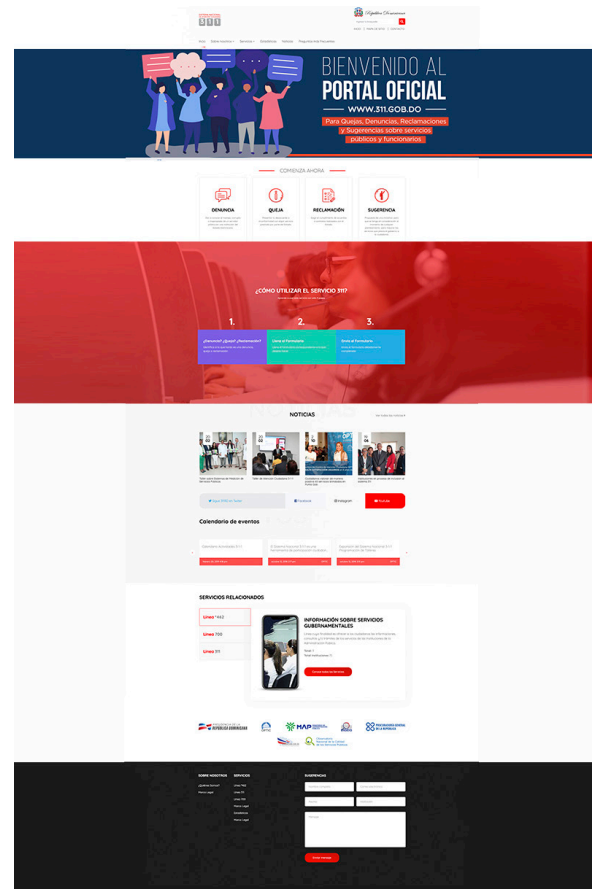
311

República Dominicana

Inicio | Sobre Nosotros | Servicios | Estadísticas | Noticias | Preguntas Frecuentes

BIENVENIDO AL PORTAL OFICIAL

WWW.311.GOB.DO

Para Quejas, Denuncias, Reclamaciones y Sugerencias sobre servicios públicos y funcionarios

COMIENZA AHORA

DENUNCIA

QUEJA

RECLAMACIÓN

SUGERENCIA

¿CÓMO UTILIZAR EL SERVICIO 311?

1.

2.

3.

NOTICIAS

Calendario de eventos

SERVICIOS RELACIONADOS

Línea *462

Línea 700

Línea 311

INFORMACIÓN SOBRE SERVICIOS GUBERNAMENTALES

MAP

SOBRE NOSOTROS

SERVICIOS

SUGERENCIAS

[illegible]